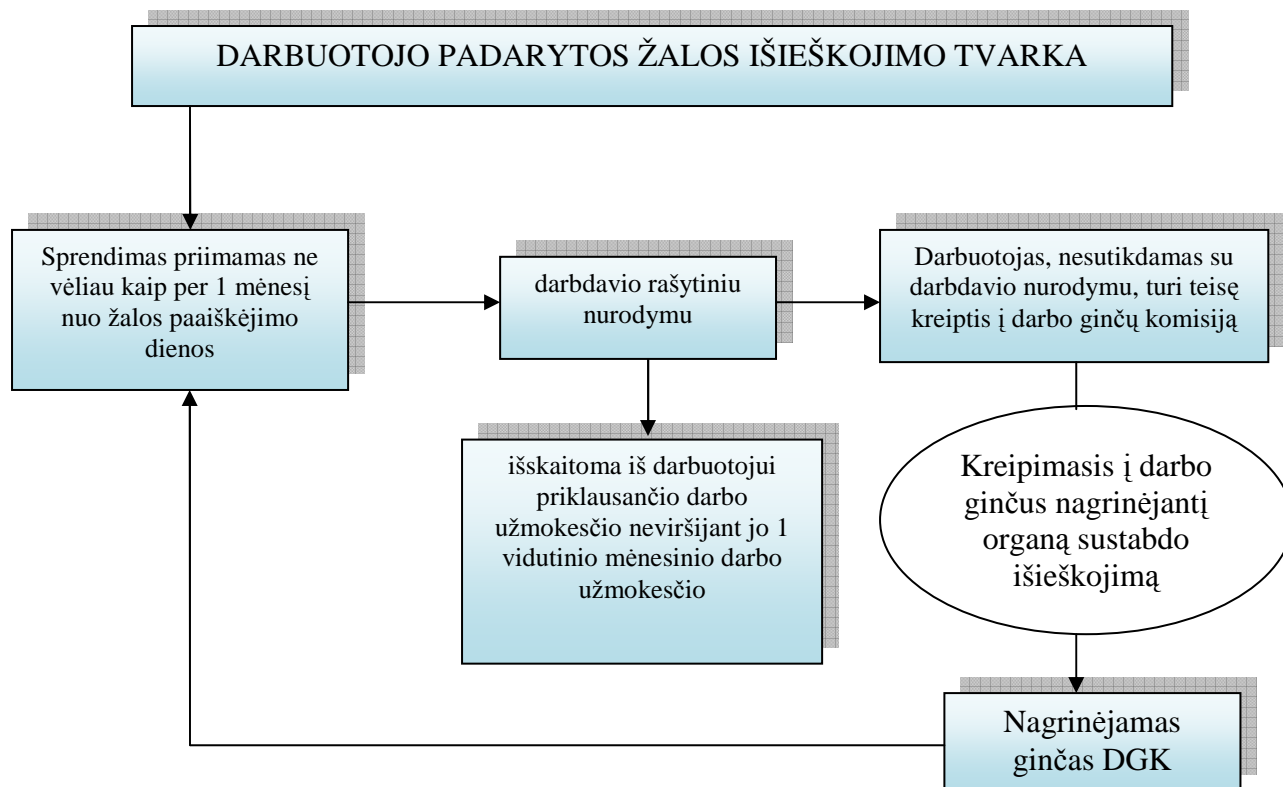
DARBUOTOJO PADARYTOS ŽALOS IŠIEŠKOJIMO TVARKA

Sprendimas priimamas ne vėliau kaip per 1 mėnesį nuo žalos paaiškėjimo dienos

darbdavio rašytiniu nurodymu

Darbuotojas, nesutikdamas su darbdavio nurodymu, turi teisę kreiptis į darbo ginčų komisiją

išskaitoma iš darbuotojui priklausančio darbo užmokesčio neviršijant jo 1 vidutinio mėnesinio darbo užmokesčio

Kreipimasis į darbo ginčus nagrinėjantį organą sustabdo išieškojimą

Nagrinėjamas ginčas DGK